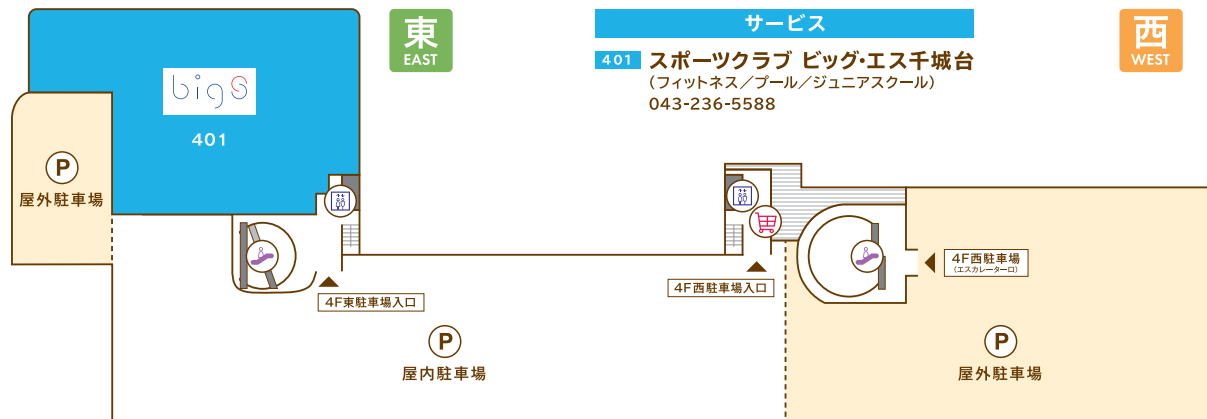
東
EAST

サービス

401 スポーツクラブ ビッグ・エス千城台
（フィットネス／プール／ジュニアスクール）
043-236-5588

西
WEST

bigS
401

P
屋外駐車場

4F東駐車場入口

4F西駐車場入口

4F西駐車場
（エスカレーター口）

P
屋内駐車場

P
屋外駐車場